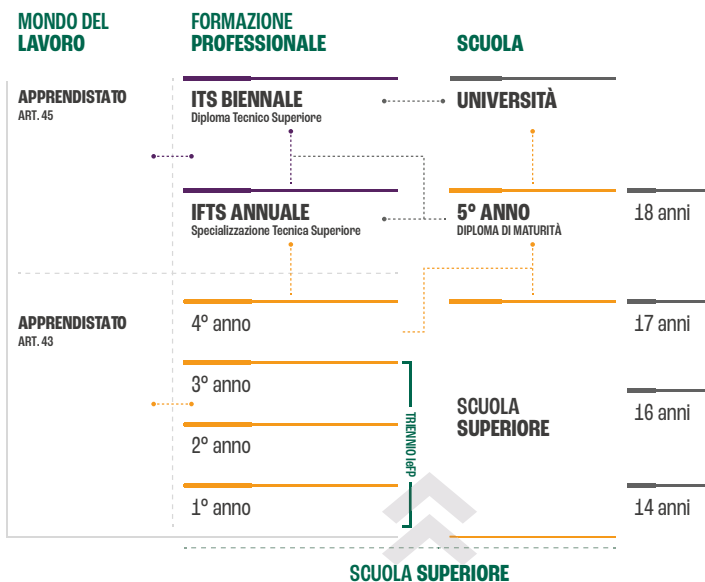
MONDO DEL LAVORO

FORMAZIONE PROFESSIONALE

SCUOLA

APPRENDISTATO
ART. 45

ITS BIENNALE
Diploma Tecnico Superiore

UNIVERSITÀ

IFTS ANNUALE
Specializzazione Tecnica Superiore

5° ANNO
DIPLOMA DI MATURITÀ

18 anni

APPRENDISTATO
ART. 43

4° anno

17 anni

3° anno

TRIENNIO IeFP

SCUOLA SUPERIORE

16 anni

2° anno

1° anno

14 anni

SCUOLA SUPERIORE